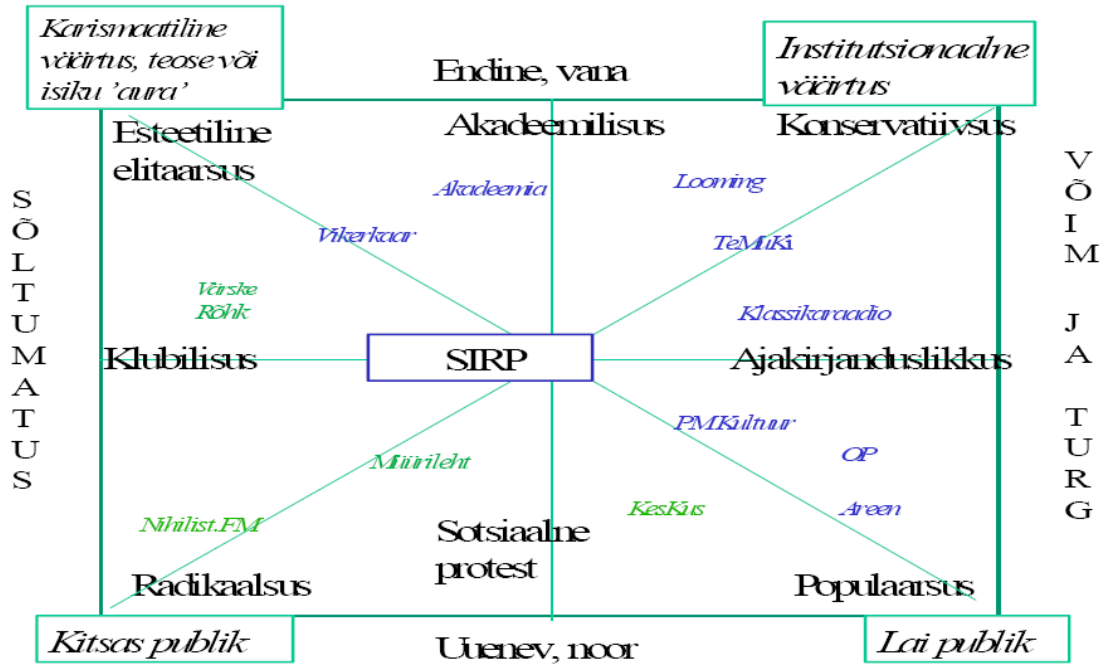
Karismaatiline väärtus, teose või isiku 'aura'

Endine, vana

Institutsionaalne väärtus

Esteetiline elitaarsus

Akadeemilisus

Konservatiivsus

SÕLTUMATUS

VÕIM JA TURG

Akadeemia

Looming

Vikerkaar

TeMuKi

Värske Rõhk

Klassikaraadio

Klubilisus

SIRP

Ajakirjanduslikkus

PMKultuur

OP

Müürileht

KesKus

Areen

Nihilist.FM

Sotsiaalne protest

Radikaalsus

Populaarsus

Kitsas publik

Uuenev, noor

Lai publik